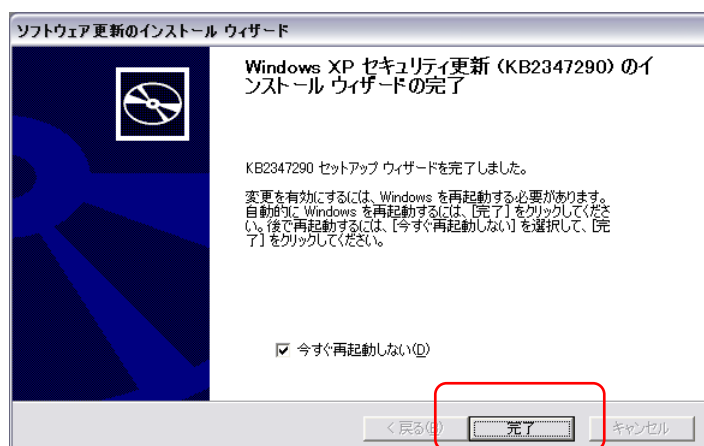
ソフトウェア更新のインストール ウィザード

Windows XP セキュリティ更新 (KB2347290) のインストール ウィザードの完了

KB2347290 セットアップ ウィザードを完了しました。

変更を有効にするには、Windows を再起動する必要があります。自動的に Windows を再起動するには、[完了] をクリックしてください。後で再起動するには、[今すぐ再起動しない] を選択して、[完了] をクリックしてください。

☑ 今すぐ再起動しない(D)

< 戻る(B)　完了　キャンセル